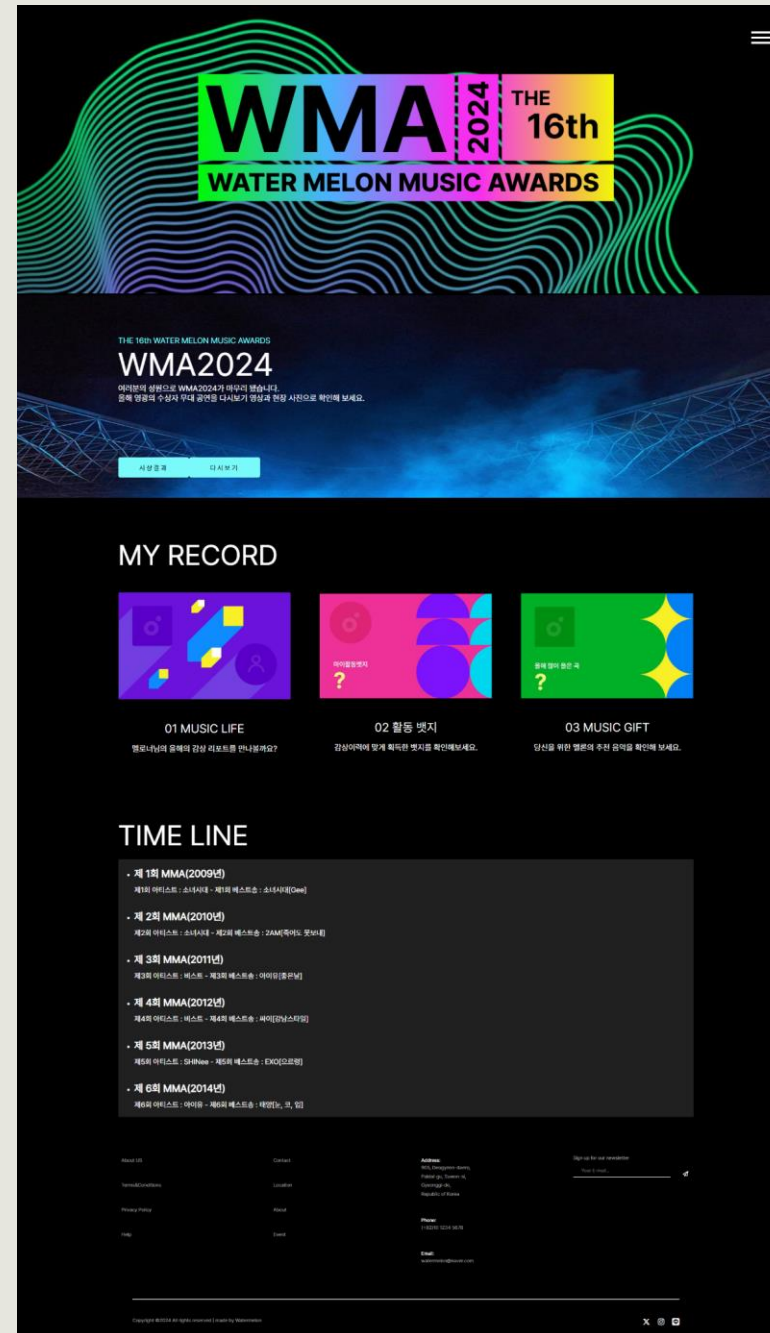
WMA 2024 THE 16th
WATER MELON MUSIC AWARDS

THE 16th WATER MELON MUSIC AWARDS
WMA2024
여러분의 성원으로 WMA2024가 마무리 됐습니다.
올해 영광의 수상자 무대 공연을 다시보기 영상과 현장 사진으로 확인해 보세요.

시상결과 다시보기

MY RECORD

아이템등뱃지
?

올해 많이 들은 곡
?

01 MUSIC LIFE
멜로너님의 올해의 감상 리포트를 만나볼까요?

02 활동 뱃지
감상이력에 맞게 획득한 뱃지를 확인해보세요.

03 MUSIC GIFT
당신을 위한 멜론의 추천 음악을 확인해 보세요.

TIME LINE

- 제 1회 MMA(2009년)
제1회 아티스트 : 소녀시대 - 제1회 베스트송 : 소녀시대[Gee]

- 제 2회 MMA(2010년)
제2회 아티스트 : 소녀시대 - 제2회 베스트송 : 2AM[죽어도 못보내]

- 제 3회 MMA(2011년)
제3회 아티스트 : 비스트 - 제3회 베스트송 : 아이유[좋은날]

- 제 4회 MMA(2012년)
제4회 아티스트 : 비스트 - 제4회 베스트송 : 싸이[강남스타일]

- 제 5회 MMA(2013년)
제5회 아티스트 : SHINee - 제5회 베스트송 : EXO[으르렁]

- 제 6회 MMA(2014년)
제6회 아티스트 : 아이유 - 제6회 베스트송 : 태양[눈, 코, 입]

About US
Terms&Conditions
Privacy Policy
Help

Contact
Location
About
Event

Address:
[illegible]

Phone:
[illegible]

Email:
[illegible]

Sign up for our newsletter
Your E-mail...

Copyright ©2024 All rights reserved | made by Watermelon